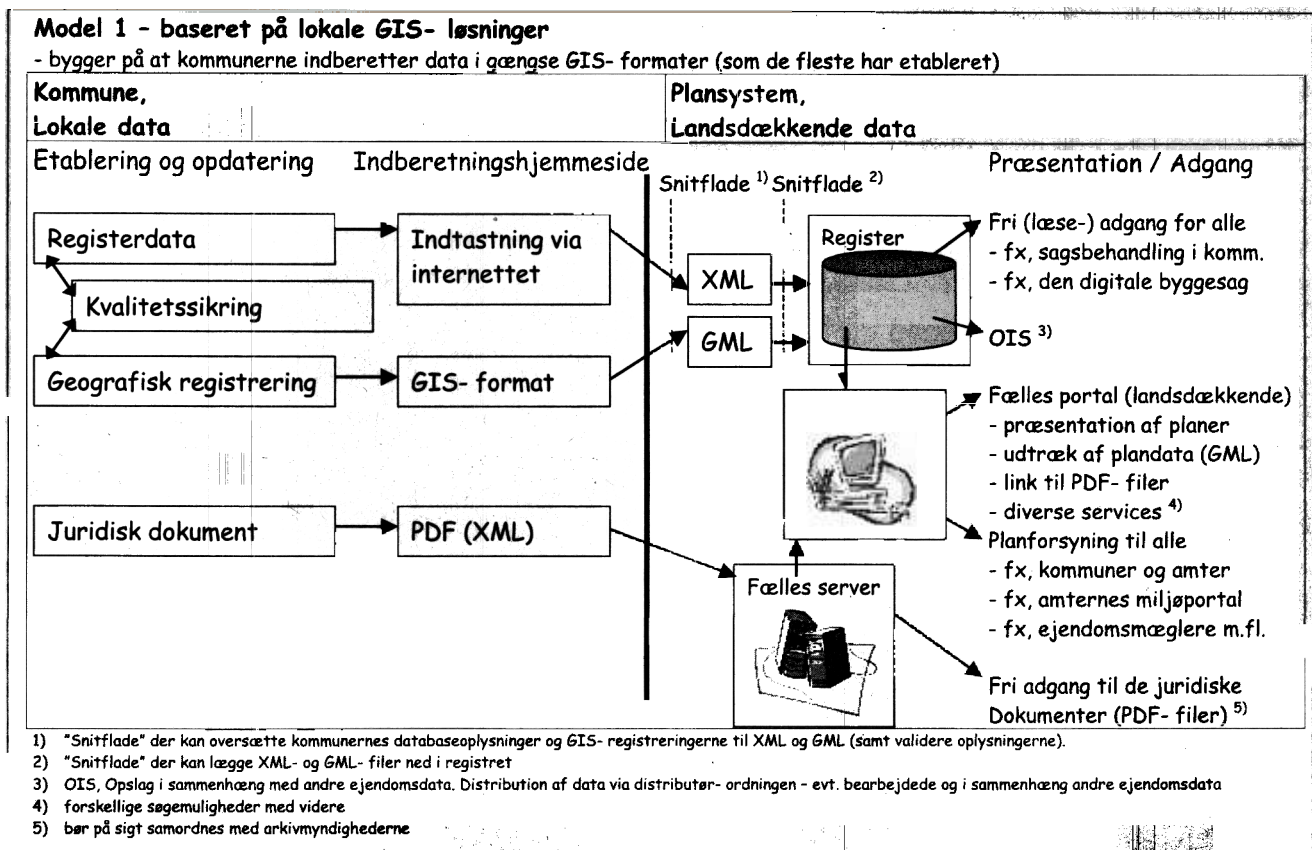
Model 1 - baseret på lokale GIS- løsninger
- bygger på at kommunerne indberetter data i gængse GIS- formater (som de fleste har etableret)

| Kommune, Lokale data | Plansystem, Landsdækkende data |
|---|---|

Etablering og opdatering

Indberetningshjemmeside

Snitflade $^{1)}$ Snitflade $^{2)}$

Præsentation / Adgang

Registerdata

Kvalitetssikring

Geografisk registrering

Indtastning via internettet

GIS- format

XML

GML

Register

Fri (læse-) adgang for alle
- fx, sagsbehandling i komm.
- fx, den digitale byggesag

OIS $^{3)}$

Fælles portal (landsdækkende)
- præsentation af planer
- udtræk af plandata (GML)
- link til PDF- filer
- diverse services $^{4)}$

Juridisk dokument

PDF (XML)

Planforsyning til alle
- fx, kommuner og amter
- fx, amternes miljøportal
- fx, ejendomsmæglere m.fl.

Fælles server

Fri adgang til de juridiske Dokumenter (PDF- filer) $^{5)}$

1) "Snitflade" der kan oversætte kommunernes databaseoplysninger og GIS- registreringerne til XML og GML (samt validere oplysningerne).
2) "Snitflade" der kan lægge XML- og GML- filer ned i registret
3) OIS, Opslag i sammenhæng med andre ejendomsdata. Distribution af data via distributør- ordningen - evt. bearbejdede og i sammenhæng andre ejendomsdata
4) forskellige søgemuligheder med videre
5) bør på sigt samordnes med arkivmyndighederne